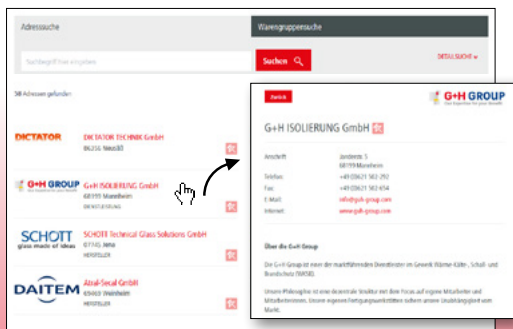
Adresssuche

Warengruppensuche

Suchbegriff hier eingeben

Suchen

DETAILSUCHE

38 Adressen gefunden

DICTATOR

DICTATOR TECHNIK GmbH

86356 Neusäß

G+H GROUP

G+H ISOLIERUNG GmbH

68199 Mannheim

DIENSTLEISTUNG

SCHOTT glass made of ideas

SCHOTT Technical Glass Solutions GmbH

07745 Jena

HERSTELLER

DAITEM

Atral-Secal GmbH

69469 Weinheim

HERSTELLER

Zurück

G+H GROUP

G+H ISOLIERUNG GmbH

Anschrift

Jurastraße 5
68199 Mannheim

Telefon

+49 (0)621 502-292

Fax

+49 (0)621 502-654

E-Mail

info@guh-group.com

Internet

www.guh-group.com

Über die G+H Group

Die G+H Group ist einer der marktführenden Dienstleister im Gewerk Wärme-Kälte-, Schall- und Brandschutz (WKSB).

Unsere Philosophie ist eine dezentrale Struktur mit dem Fokus auf eigene Mitarbeiter und Mitarbeiterinnen. Unsere eigenen Fertigungswerkstätten sichern unsere Unabhängigkeit vom Markt.